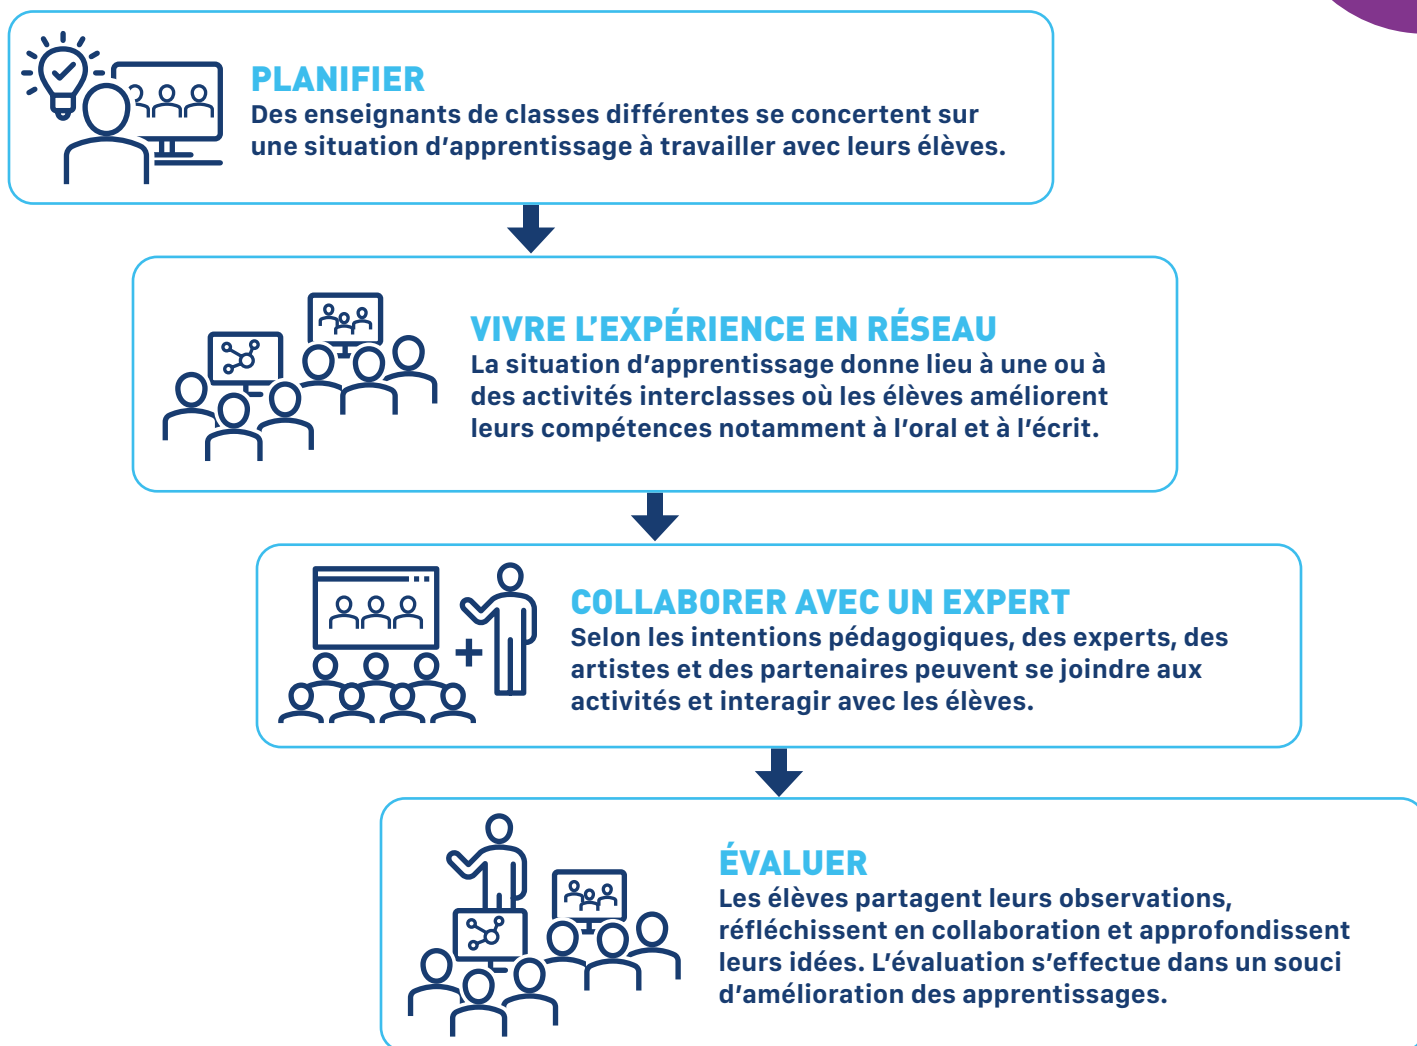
PLANIFIER
Des enseignants de classes différentes se concertent sur une situation d’apprentissage à travailler avec leurs élèves.

VIVRE L’EXPÉRIENCE EN RÉSEAU
La situation d’apprentissage donne lieu à une ou à des activités interclasses où les élèves améliorent leurs compétences notamment à l’oral et à l’écrit.

COLLABORER AVEC UN EXPERT
Selon les intentions pédagogiques, des experts, des artistes et des partenaires peuvent se joindre aux activités et interagir avec les élèves.

ÉVALUER
Les élèves partagent leurs observations, réfléchissent en collaboration et approfondissent leurs idées. L’évaluation s’effectue dans un souci d’amélioration des apprentissages.